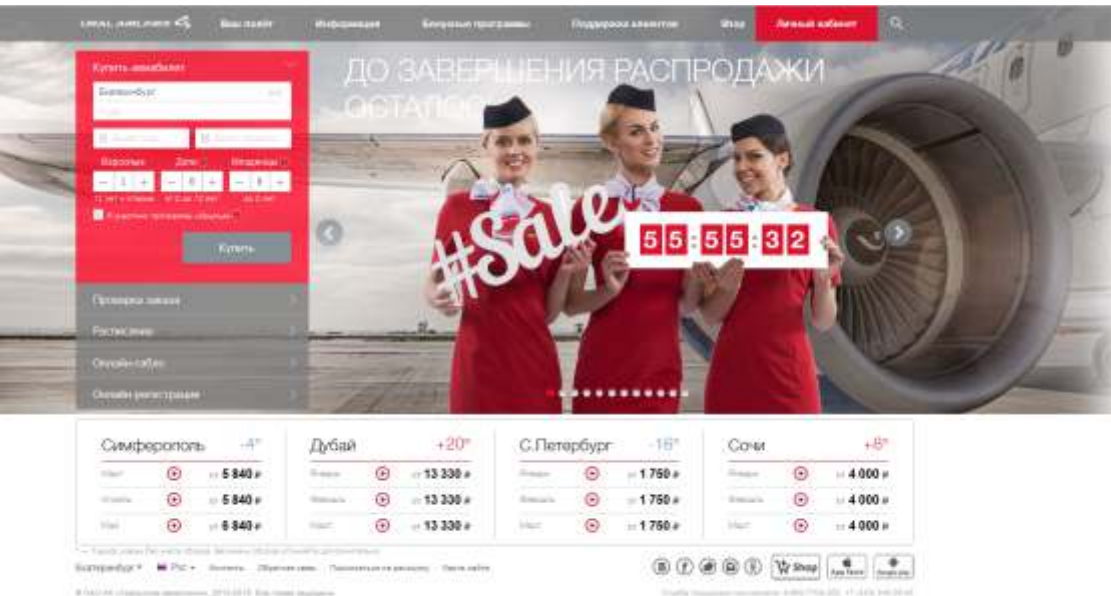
URAL AIRLINES

Ваш полёт

Информация

Бонусные программы

Поддержка клиентов

Шоп

Личный кабинет

Купить авиабилет

Екатеринбург

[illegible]

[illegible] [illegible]

Взрослые Дети Младенцы

— 1 + — 0 + — 0 +

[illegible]

Купить

Проверка заказа

Расписание

Онлайн-табло

Онлайн-регистрация

ДО ЗАВЕРШЕНИЯ РАСПРОДАЖИ ОСТАЛОСЬ

#Sale

55:55:32

| Симферополь | -4° |
|---|---|
| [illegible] | от 5 840 ₽ |
| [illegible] | от 5 840 ₽ |
| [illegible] | от 5 840 ₽ |

| Дубай | +20° |
|---|---|
| Январь | от 13 330 ₽ |
| Февраль | от 13 330 ₽ |
| Март | от 13 330 ₽ |

| С.Петербург | -16° |
|---|---|
| Январь | от 1 750 ₽ |
| Февраль | от 1 750 ₽ |
| Март | от 1 750 ₽ |

| Сочи | +8° |
|---|---|
| Январь | от 4 000 ₽ |
| Февраль | от 4 000 ₽ |
| Март | от 4 000 ₽ |

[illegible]

Екатеринбург ▾ Рус ▾ Контакты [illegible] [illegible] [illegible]

Shop App Store Google play

© ОАО АК «Уральские авиалинии», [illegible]

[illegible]